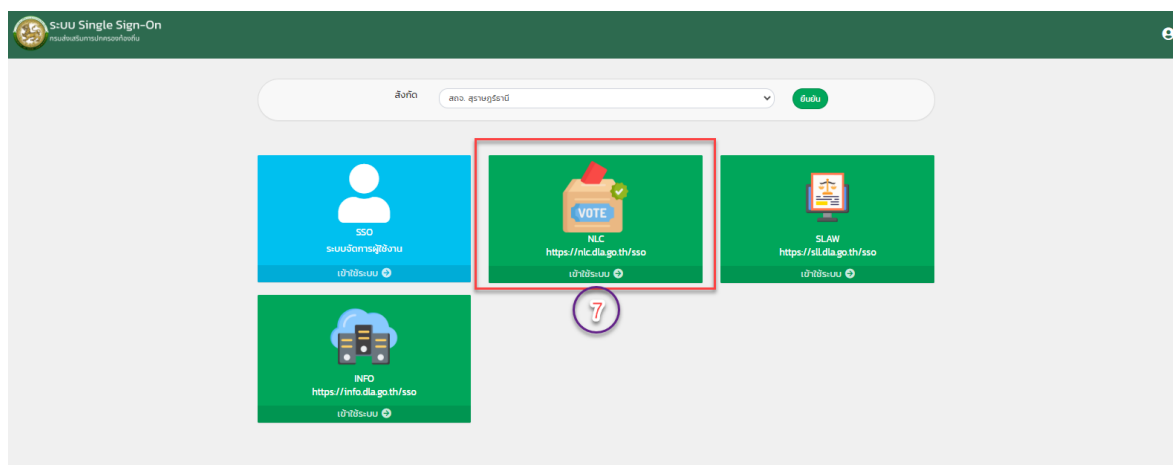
ระบบ Single Sign-On
กรมส่งเสริมการปกครองท้องถิ่น

สังกัด สถจ. สุราษฎร์ธานี ยืนยัน

SSO
ระบบจัดการผู้ใช้งาน
เข้าใช้ระบบ

VOTE
NLC
https://nlc.dla.go.th/sso
เข้าใช้ระบบ

SLAW
https://sll.dla.go.th/sso
เข้าใช้ระบบ

7

INFO
https://info.dla.go.th/sso
เข้าใช้ระบบ